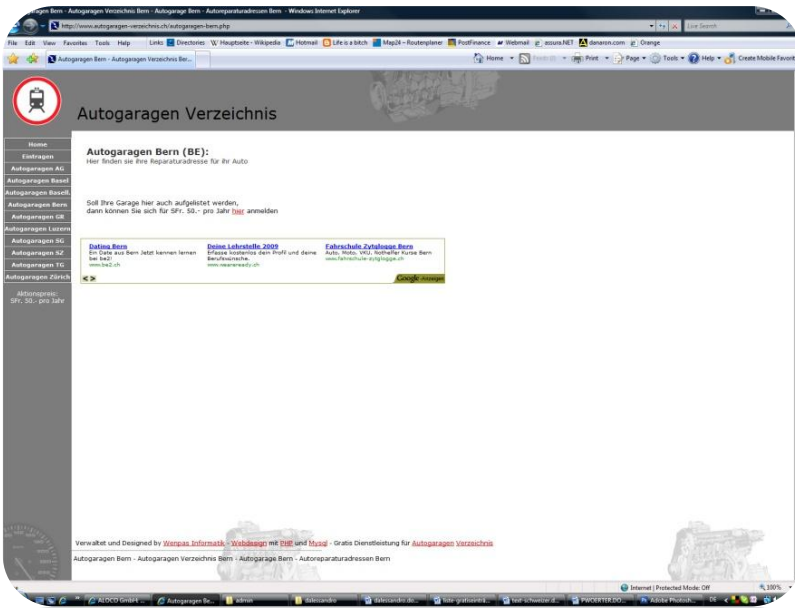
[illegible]gen Bern - Autogaragen Verzeichnis Bern - Autogarage Bern - Autoreparaturadressen Bern - Windows Internet Explorer

http://www.autogaragen-verzeichnis.ch/autogaragen-bern.php

Live Search

File Edit View Favorites Tools Help Links Directories Hauptseite - Wikipedia Hotmail Life is a bitch Map24 - Routenplaner PostFinance Webmail assura.NET danaron.com Orange

Autogaragen Bern - Autogaragen Verzeichnis Ber...

Home Feeds Print Page Tools Help Create Mobile Favorite

Autogaragen Verzeichnis

Home
Eintragen
Autogaragen AG
Autogaragen Basel
Autogaragen Basell.
Autogaragen Bern
Autogaragen GR
Autogaragen Luzern
Autogaragen SG
Autogaragen SZ
Autogaragen TG
Autogaragen Zürich

Aktionspreis:
SFr. 50.- pro Jahr

Autogaragen Bern (BE):
Hier finden sie ihre Reparaturadresse für ihr Auto

Soll Ihre Garage hier auch aufgelistet werden,
dann können Sie sich für SFr. 50.- pro Jahr hier anmelden

Dating Bern
Ein Date aus Bern Jetzt kennen lernen bei be2!
www.be2.ch

Deine Lehrstelle 2009
Erfasse kostenlos dein Profil und deine Berufswünsche.
www.weareready.ch

Fahrschule Zytglogge Bern
Auto, Moto, VKU, Nothelfer Kurse Bern
www.fahrschule-zytglogge.ch

Google-Anzeigen

Verwaltet und Designed by Wenpas Informatik - Webdesign mit PHP und Mysql - Gratis Dienstleistung für Autogaragen Verzeichnis

Autogaragen Bern - Autogaragen Verzeichnis Bern - Autogarage Bern - Autoreparaturadressen Bern

Internet | Protected Mode: Off 100%

ALOCO GmbH Autogaragen Be... admin datecandro datecandro.do... liste-gratisintra... test-schweizer.d... PWOERTER.DO... Adobe Photosh... DE